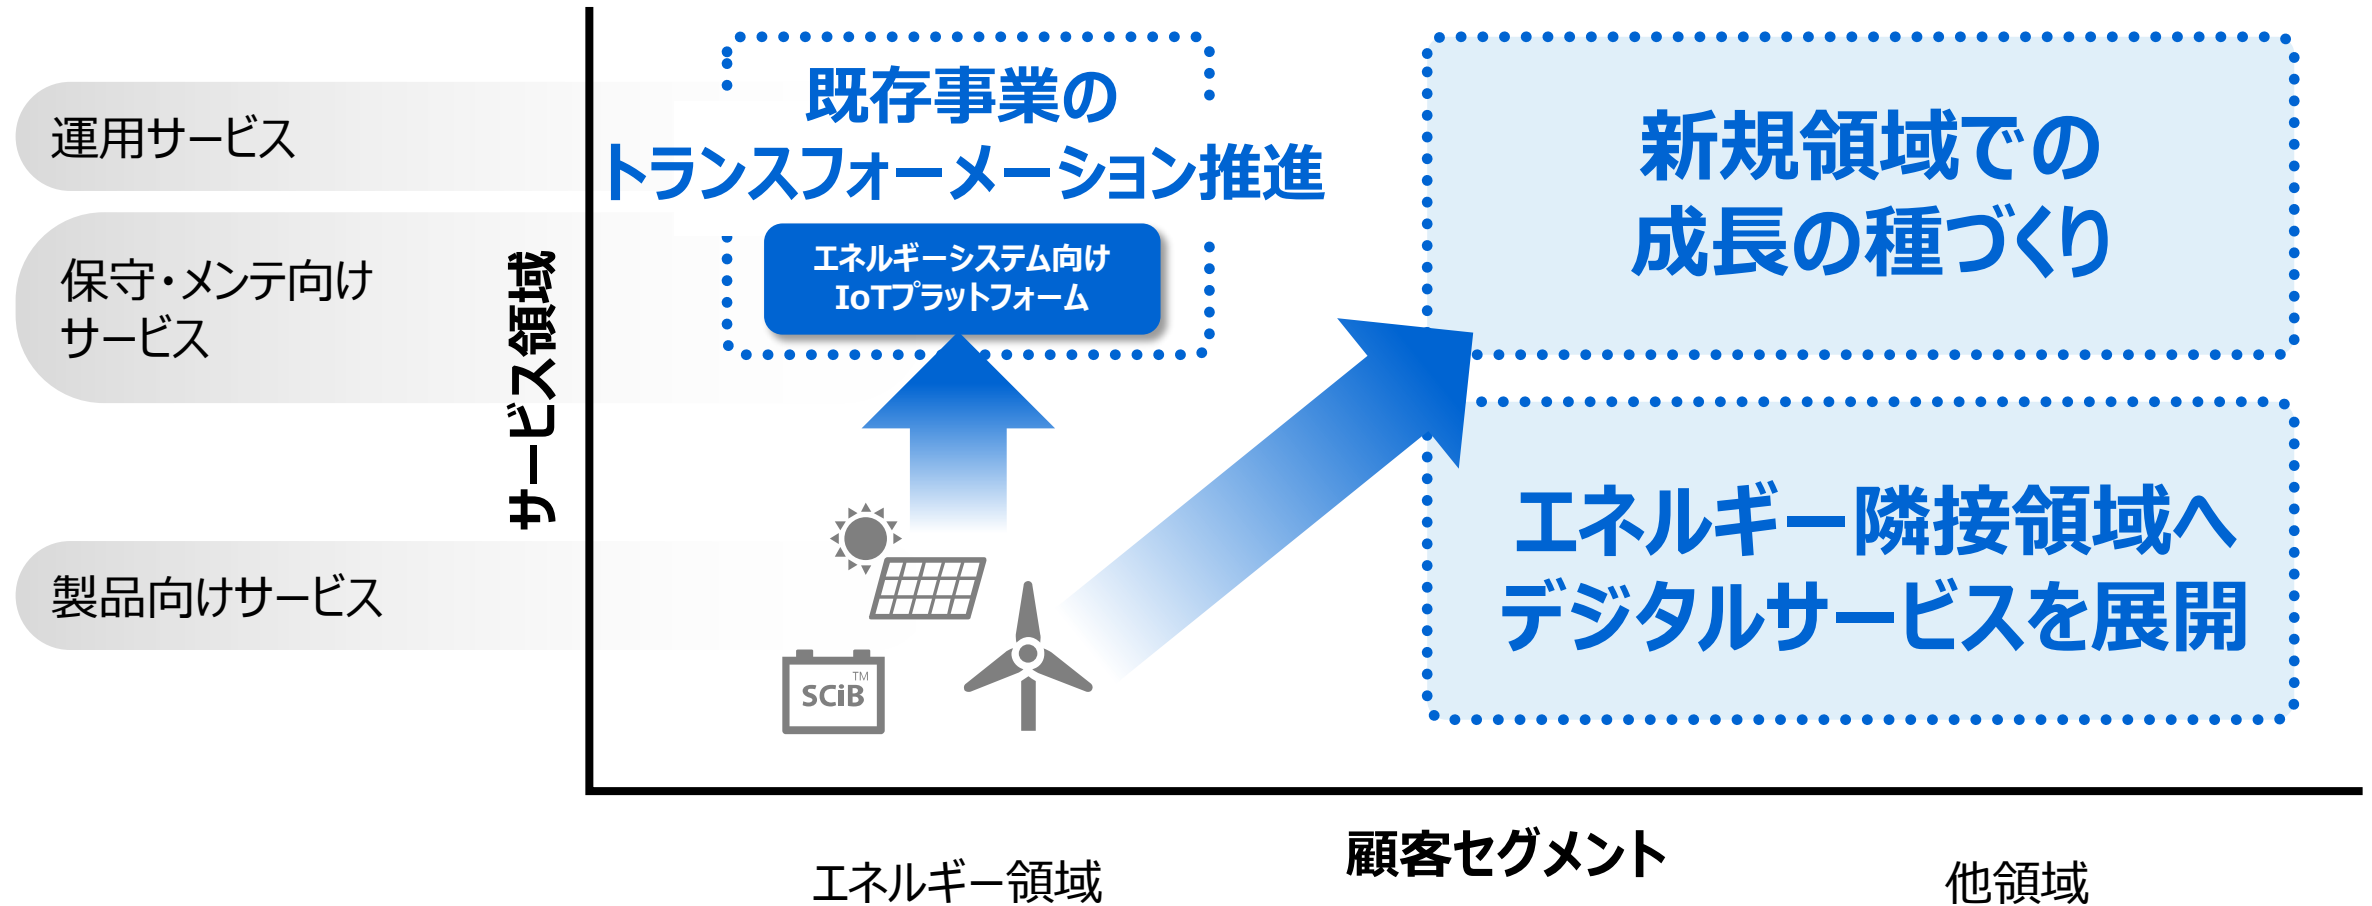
運用サービス

保守・メンテ向けサービス

製品向けサービス

サービス領域

既存事業のトランスフォーメーション推進

エネルギーシステム向けIoTプラットフォーム

新規領域での成長の種づくり

エネルギー隣接領域へデジタルサービスを展開

SCiB TM

顧客セグメント

エネルギー領域

他領域